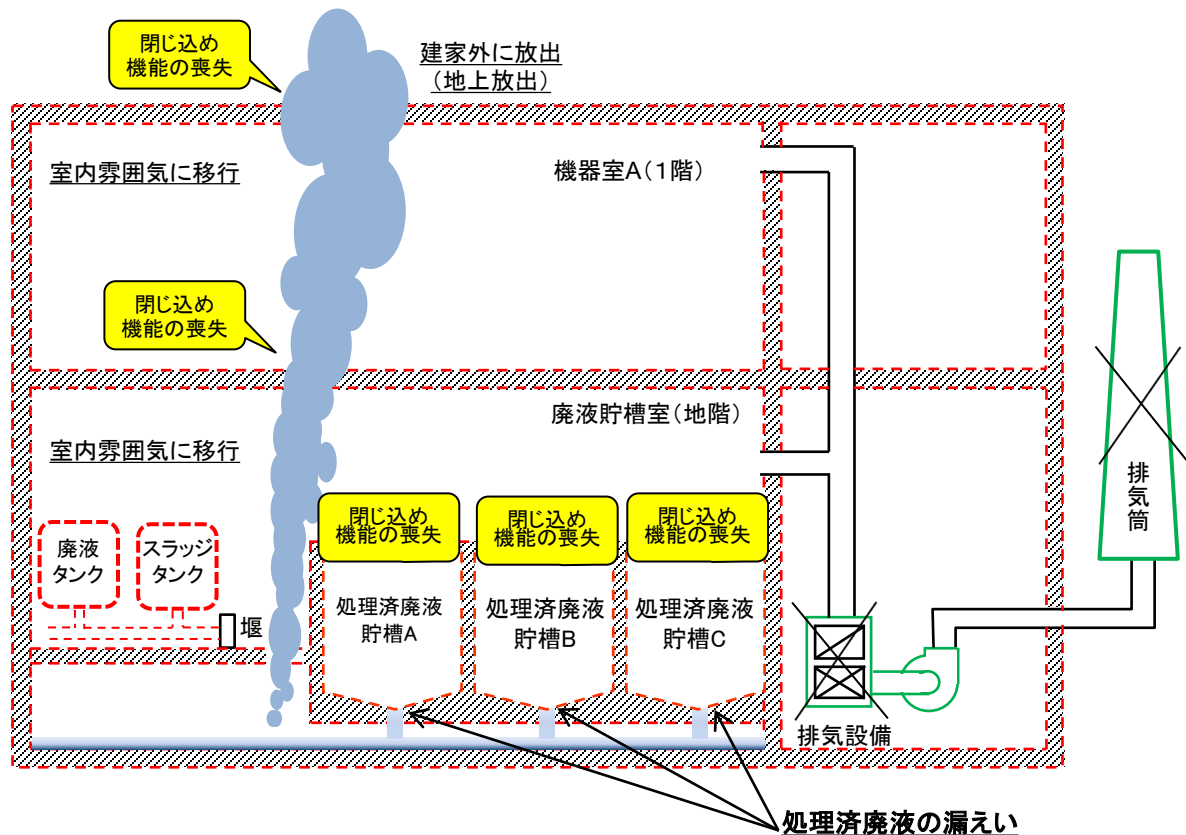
閉じ込め
機能の喪失

建家外に放出
（地上放出）

室内雰囲気に移行

機器室A（1階）

閉じ込め
機能の喪失

廃液貯槽室（地階）

室内雰囲気に移行

排気筒

閉じ込め
機能の喪失

閉じ込め
機能の喪失

閉じ込め
機能の喪失

廃液
タンク

スラッジ
タンク

堰

処理済廃液
貯槽A

処理済廃液
貯槽B

処理済廃液
貯槽C

排気設備

処理済廃液の漏えい